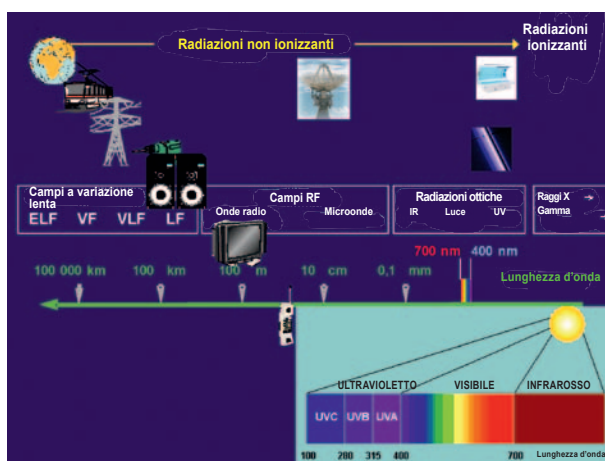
Radiazioni non ionizzanti

Radiazioni ionizzanti

Campi a variazione lenta

ELF VF VLF LF

Campi RF

Onde radio

Microonde

Radiazioni ottiche

IR Luce UV

Raggi X

Gamma

700 nm 400 nm

100 000 km 100 km 100 m 10 cm 0,1 mm

Lunghezza d'onda

ULTRAVIOLETTO VISIBILE INFRAROSSO

UVC UVB UVA

100 280 315 400 700 Lunghezza d'onda